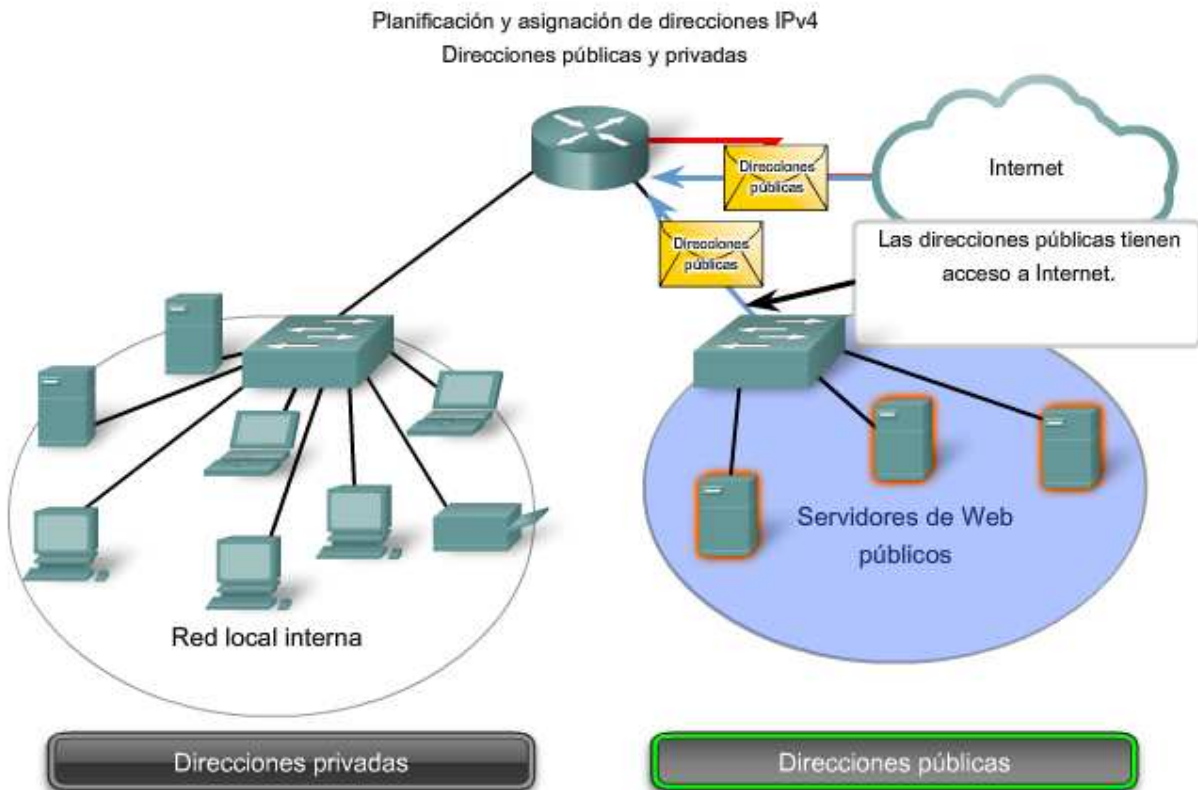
Planificación y asignación de direcciones IPv4
Direcciones públicas y privadas

Internet

Direcciones públicas

Direcciones públicas

Las direcciones públicas tienen acceso a Internet.

Servidores de Web públicos

Red local interna

Direcciones privadas

Direcciones públicas